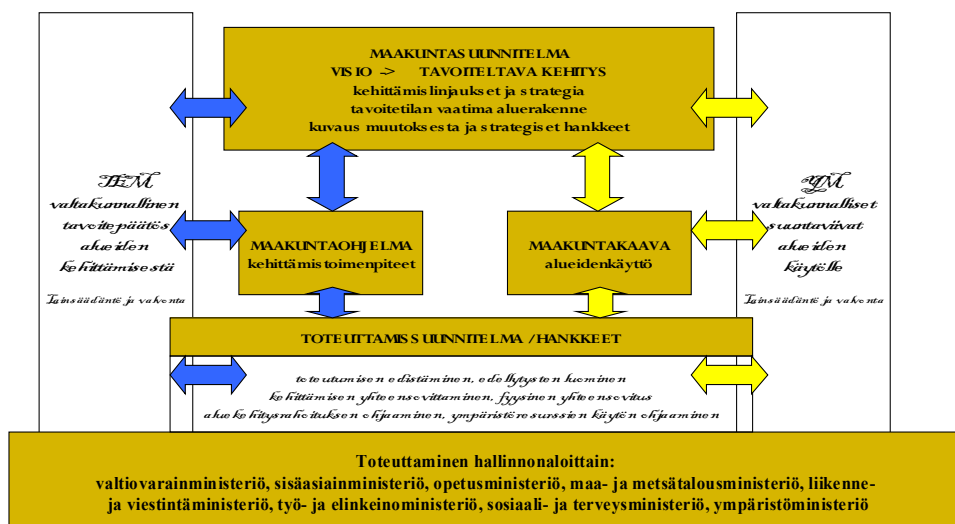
MAAKUNTASUUNNITELMA
VISIO -> TAVOITELTAVA KEHITYS
kehittämislinjaukset ja strategia
tavoitetilan vaatima aluerakenne
kuvaus muutoksesta ja strategiset hankkeet

TEM
valtakunnallinen
tavoitepäätös
alueiden
kehittämisestä

Lainsäädäntö ja valvonta

YM
valtakunnalliset
suuntaviivat
alueiden
käytölle

Lainsäädäntö ja valvonta

MAAKUNTAOHJELMA
kehittämistoimenpiteet

MAAKUNTAKAAVA
alueidenkäyttö

TOTEUTTAMISSUUNNITELMA / HANKKEET

toteutumisen edistäminen, edellytysten luominen
kehittämisen yhteensovittaminen, fyysinen yhteensovitus
aluekehitysrahoituksen ohjaaminen, ympäristöresurssien käytön ohjaaminen

Toteuttaminen hallinnonaloittain:
valtiovarainministeriö, sisäasiainministeriö, opetusministeriö, maa- ja metsätalousministeriö, liikenne- ja viestintäministeriö, työ- ja elinkeinoministeriö, sosiaali- ja terveysministeriö, ympäristöministeriö